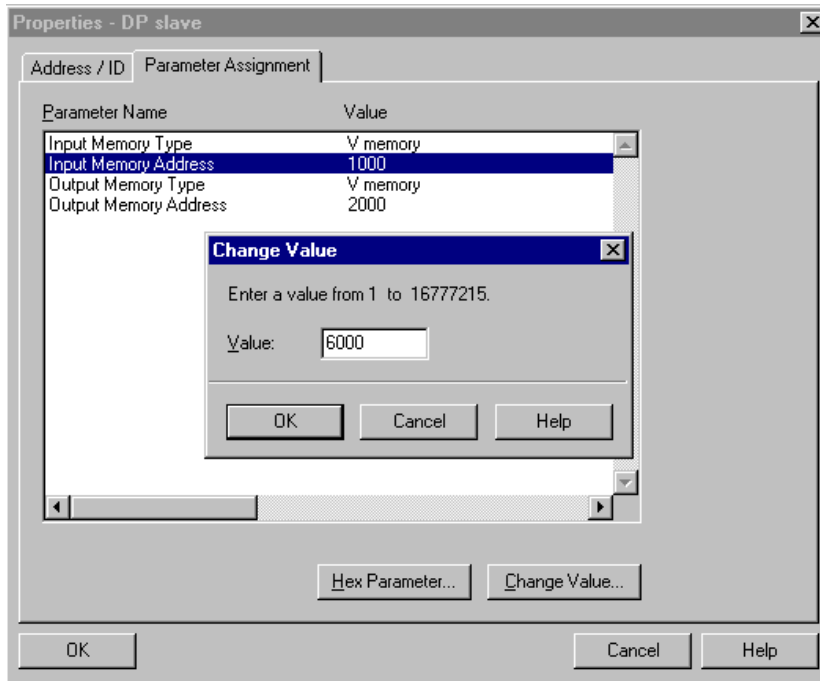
Properties - DP slave

Address / ID | Parameter Assignment

| Parameter Name | Value |
|---|---|
| Input Memory Type | V memory |
| Input Memory Address | 1000 |
| Output Memory Type | V memory |
| Output Memory Address | 2000 |

Change Value

Enter a value from 1 to 16777215.

Value: 6000

OK Cancel Help

Hex Parameter... Change Value...

OK Cancel Help